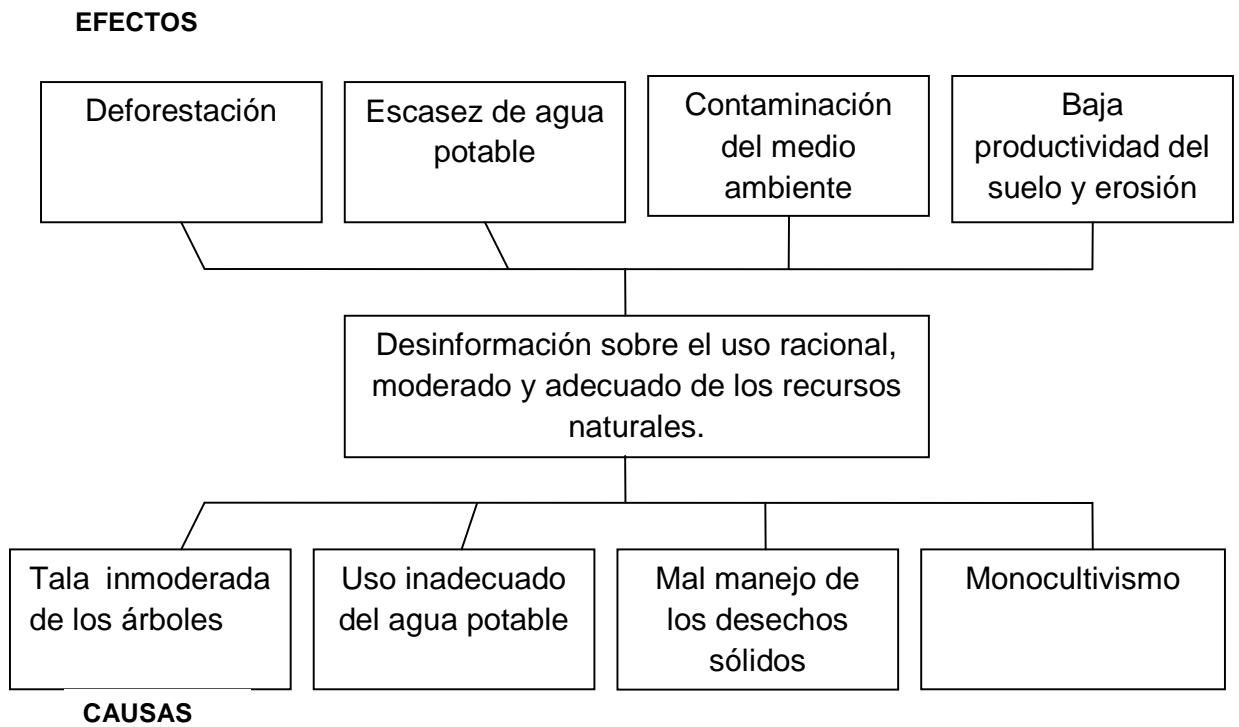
EFECTOS

Deforestación

Escasez de agua potable

Contaminación del medio ambiente

Baja productividad del suelo y erosión

Desinformación sobre el uso racional, moderado y adecuado de los recursos naturales.

Tala inmoderada de los árboles

Uso inadecuado del agua potable

Mal manejo de los desechos sólidos

Monocultivismo

CAUSAS